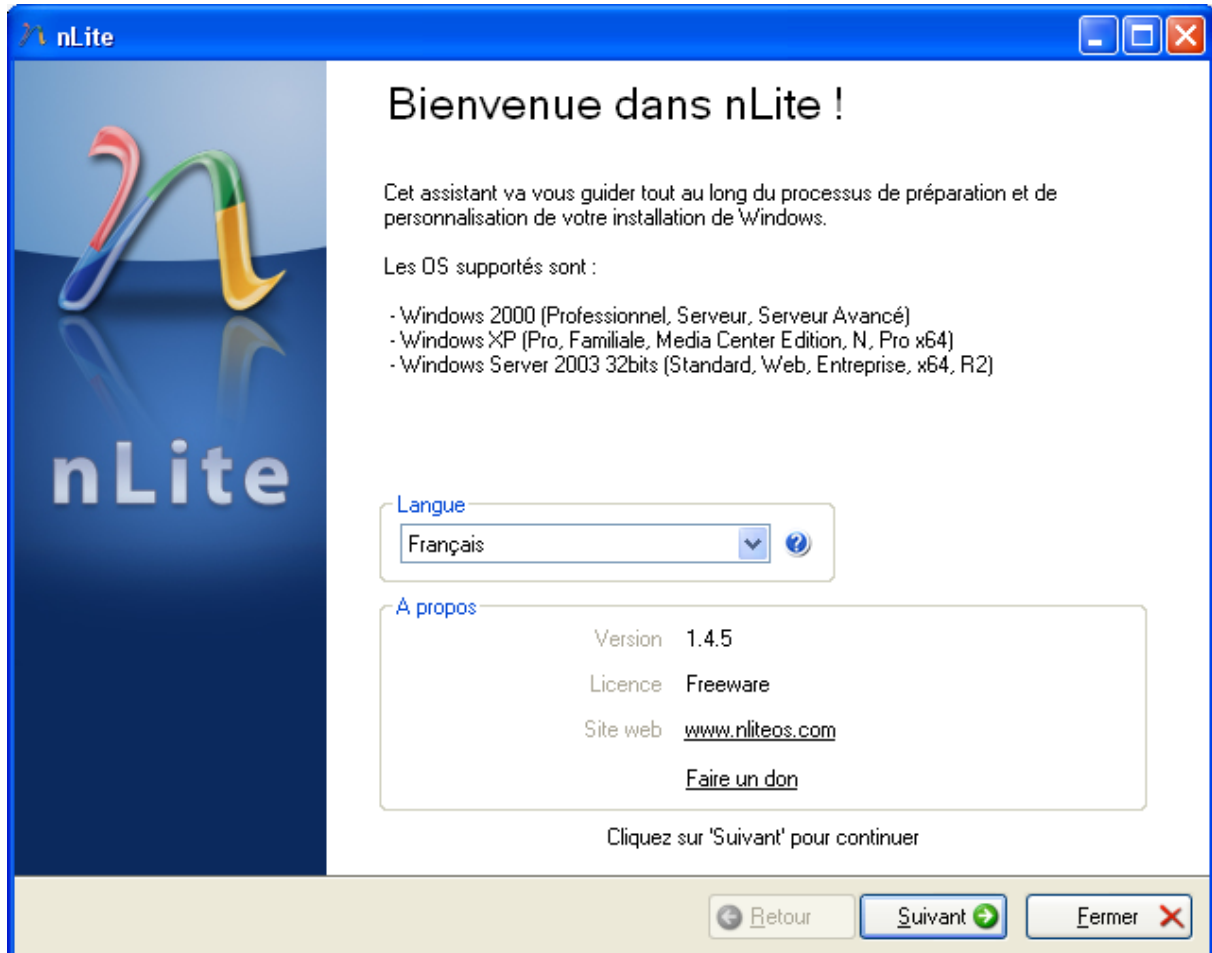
nLite

nLite

Bienvenue dans nLite !

Cet assistant va vous guider tout au long du processus de préparation et de personnalisation de votre installation de Windows.

Les OS supportés sont :

- Windows 2000 (Professionnel, Serveur, Serveur Avancé)
- Windows XP (Pro, Familiale, Media Center Edition, N, Pro x64)
- Windows Server 2003 32bits (Standard, Web, Entreprise, x64, R2)

Langue

Français

A propos

| | |
|---|---|
| Version | 1.4.5 |
| Licence | Freeware |
| Site web | www.nliteos.com |
| | Faire un don |

Cliquez sur 'Suivant' pour continuer

Retour

Suivant

Fermer